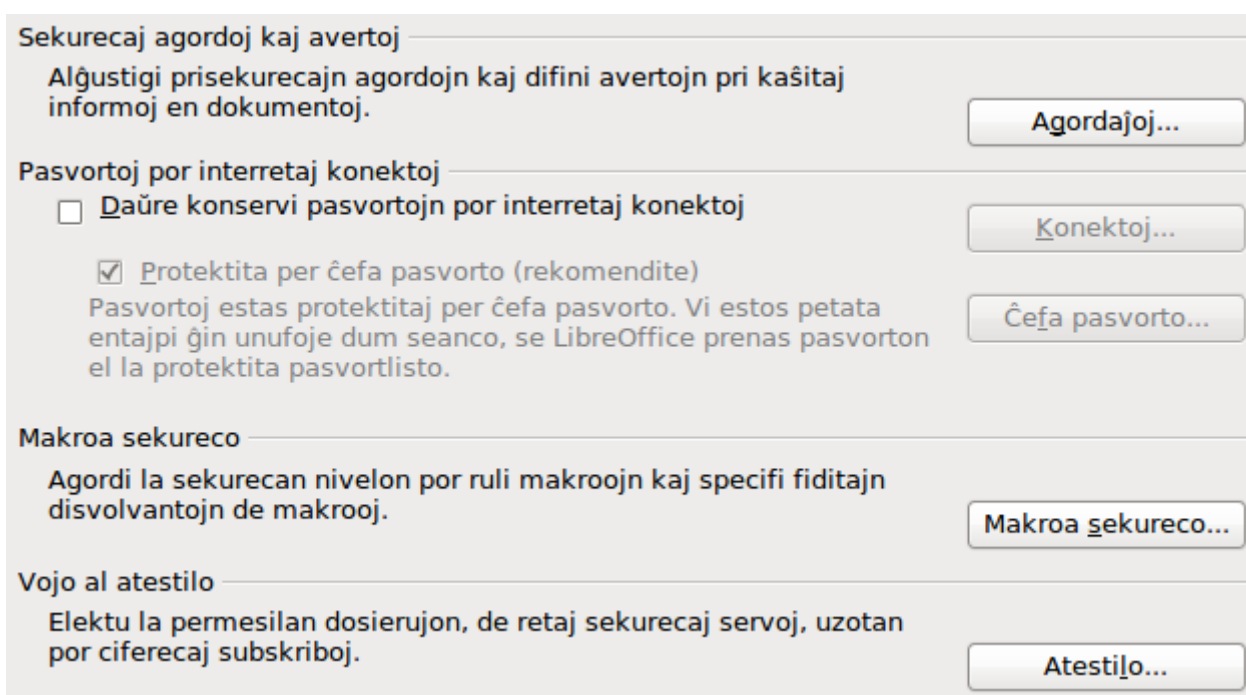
Sekurecaj agordoj kaj avertoj

Alĝustigi prisekurecajn agordojn kaj difini avertojn pri kaŝitaj informoj en dokumentoj.

Agordaĵoj...

Pasvortoj por interretaj konektoj

Daŭre konservi pasvortojn por interretaj konektoj

Konektoj...

Protektita per ĉefa pasvorto (rekomendite)

Pasvortoj estas protektitaj per ĉefa pasvorto. Vi estos petata entajpi ĝin unufoje dum seanco, se LibreOffice prenas pasvorton el la protektita pasvortlisto.

Ĉefa pasvorto...

Makroa sekureco

Agordi la sekurecan nivelon por ruli makroojn kaj specifi fiditajn disvolvantojn de makrooj.

Makroa sekureco...

Vojo al atestilo

Elektu la permesilan dosierujon, de retaj sekurecaj servoj, uzotan por ciferecaj subskriboj.

Atestilo...